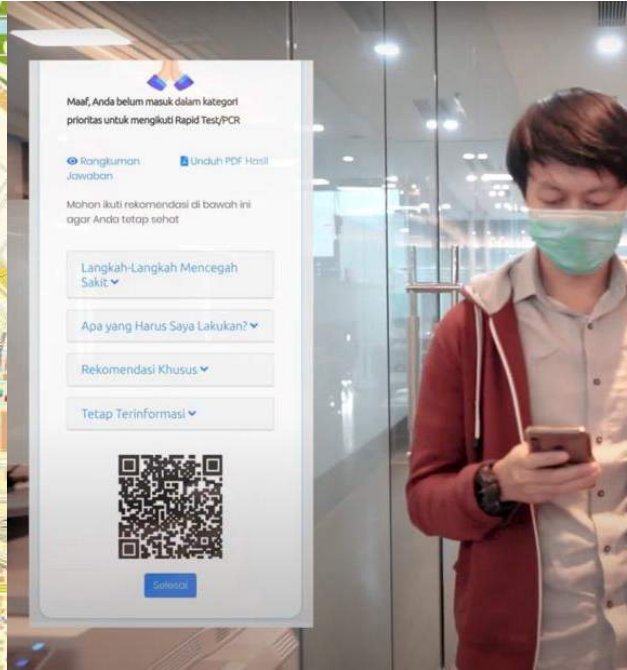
Maaf, Anda belum masuk dalam kategori prioritas untuk mengikuti Rapid Test/PCR

Rangkuman Jawaban

Unduh PDF Hasil

Mohon ikuti rekomendasi di bawah ini agar Anda tetap sehat

Langkah-Langkah Mencegah Sakit

Apa yang Harus Saya Lakukan?

Rekomendasi Khusus

Tetap Terinformasi

Selesai